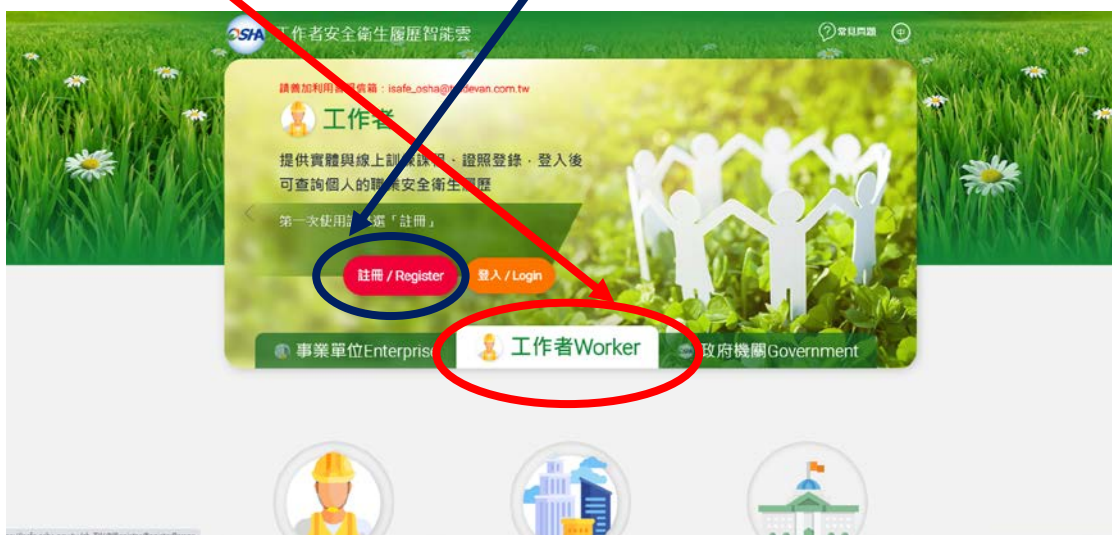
OSHA 工作者安全衛生履歷智能雲

常見問題 中

請善加利用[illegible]信箱：isafe_osha@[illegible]devan.com.tw

工作者

提供實體與線上訓練課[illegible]、證照登錄，登入後可查詢個人的職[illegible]安全衛生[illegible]歷

第一次使用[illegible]選「註冊」

註冊 / Register

登入 / Login

事業單位Enterpris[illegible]

工作者Worker

政府機關Government